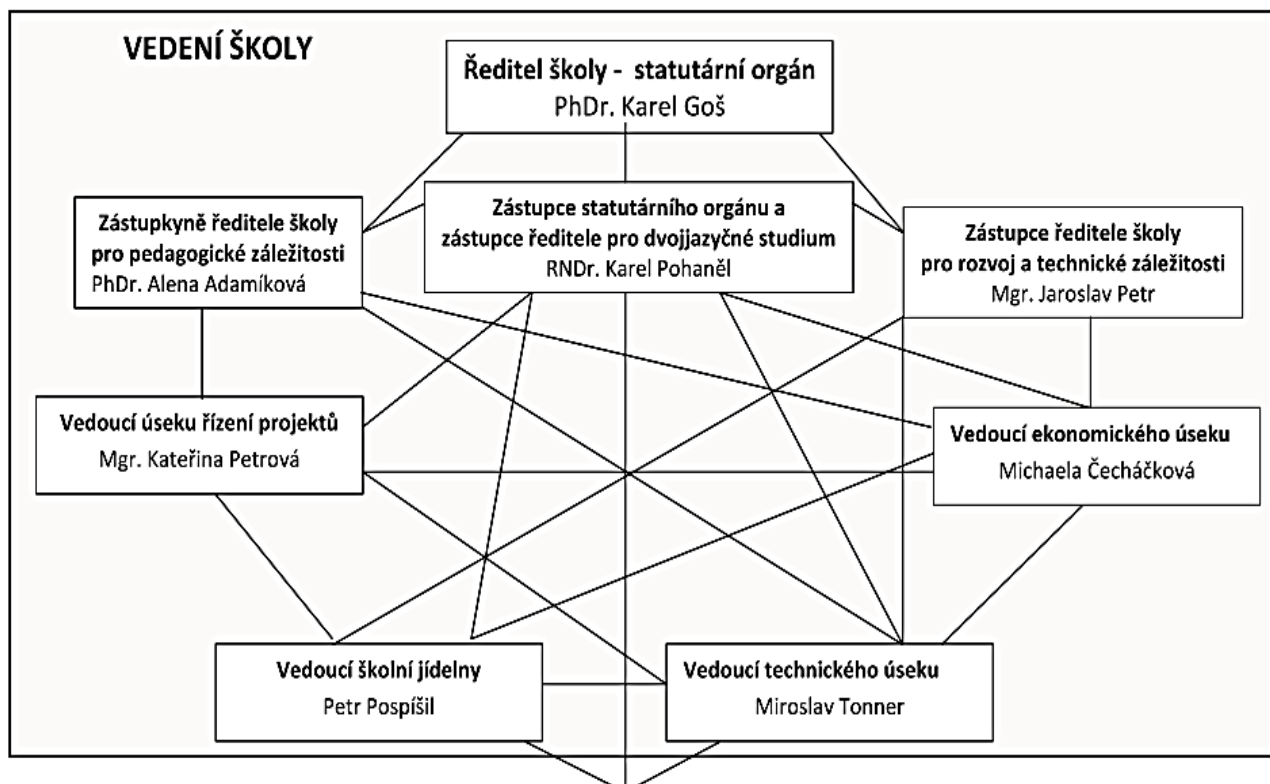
VEDENÍ ŠKOLY

Ředitel školy - statutární orgán
PhDr. Karel Goš

Zástupkyně ředitele školy pro pedagogické záležitosti
PhDr. Alena Adamíková

Zástupce statutárního orgánu a zástupce ředitele pro dvojjazyčné studium
RNDr. Karel Pohaněl

Zástupce ředitele školy pro rozvoj a technické záležitosti
Mgr. Jaroslav Petr

Vedoucí úseku řízení projektů
Mgr. Kateřina Petrová

Vedoucí ekonomického úseku
Michaela Čecháčková

Vedoucí školní jídelny
Petr Pospíšil

Vedoucí technického úseku
Miroslav Tonner